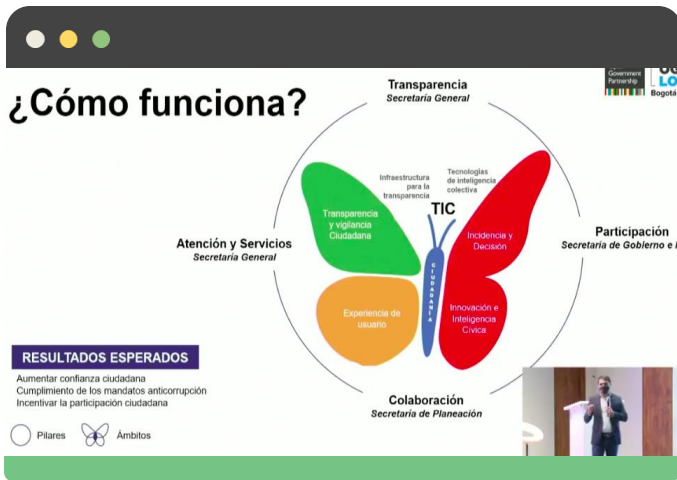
¿Cómo funciona?

Transparencia
Secretaría General

Government Partnership

Bogotá

Infraestructura para la transparencia

Tecnologías de inteligencia colectiva

TIC

Transparencia y vigilancia Ciudadana

Incidencia y Decisión

CIUDADANÍA

Atención y Servicios
Secretaría General

Participación
Secretaría de Gobierno e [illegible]

Experiencia de usuario

Innovación e Inteligencia Cívica

RESULTADOS ESPERADOS
Aumentar confianza ciudadana
Cumplimiento de los mandatos anticorrupción
Incentivar la participación ciudadana

Pilares Ámbitos

Colaboración
Secretaría de Planeación